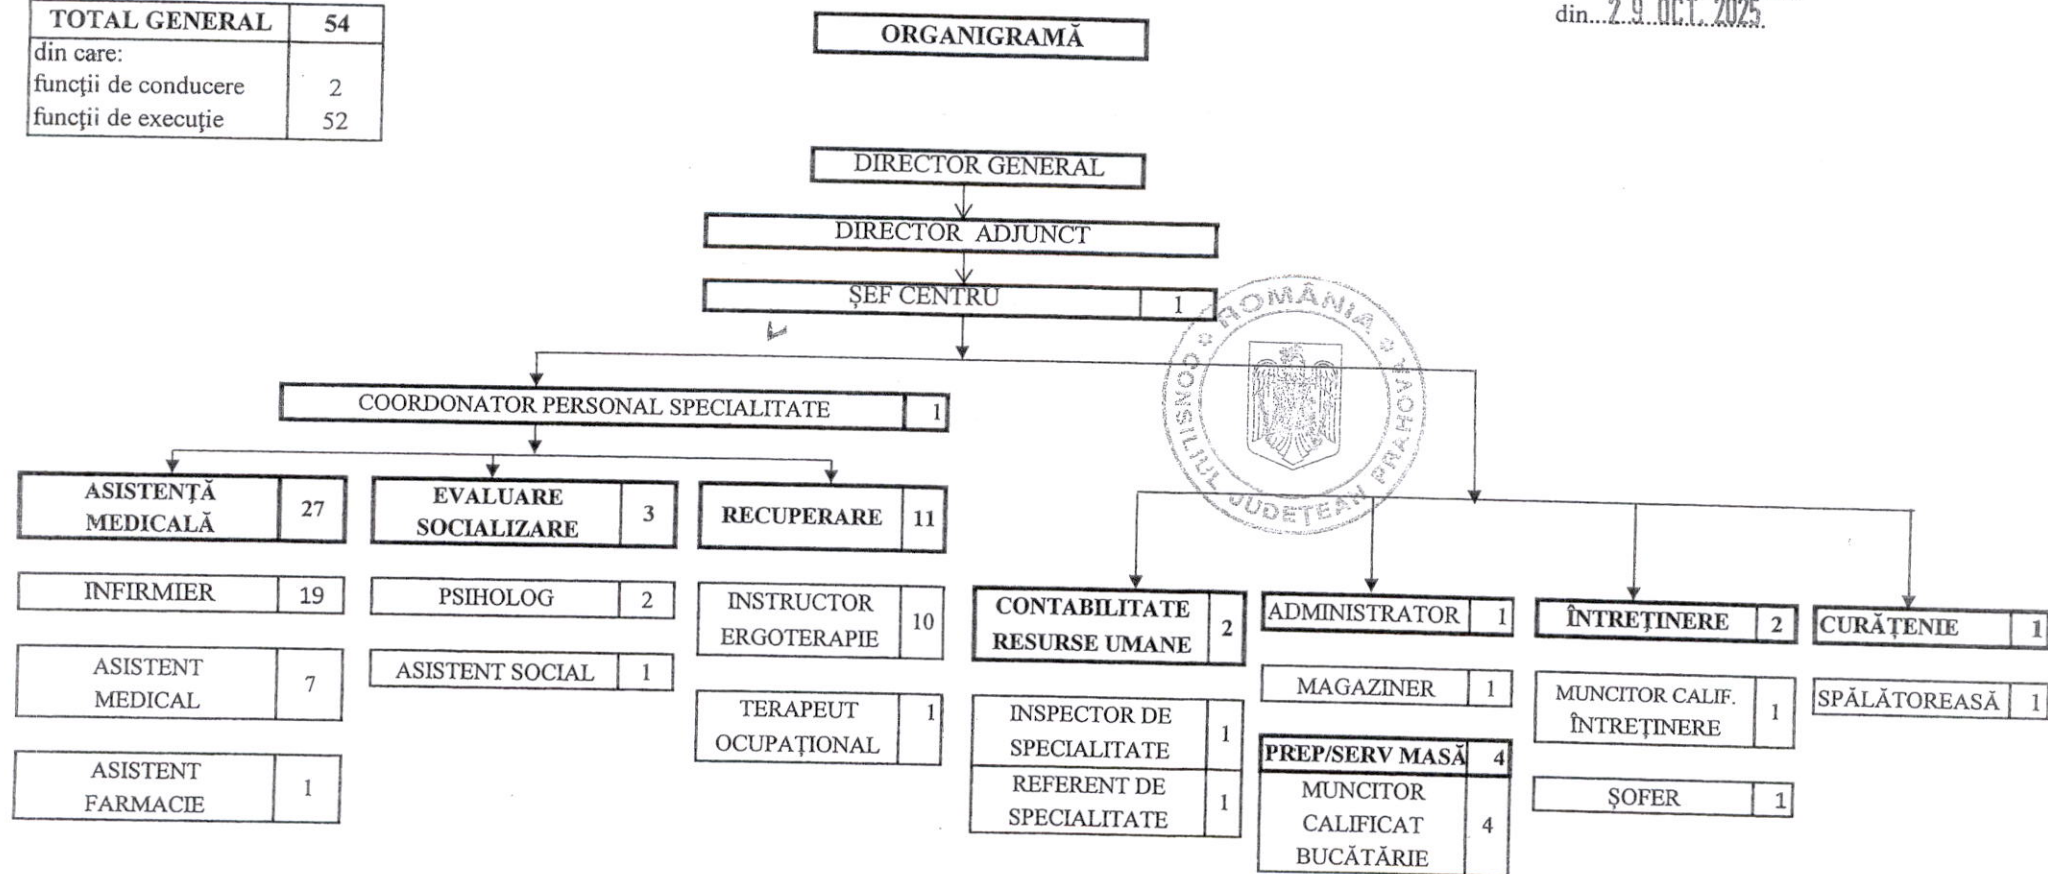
| TOTAL GENERAL | 54 |
|---|---|
| din care: | |
| funcții de conducere | 2 |
| funcții de execuție | 52 |

ORGANIGRAMĂ

din...29 OCT. 2025

DIRECTOR GENERAL

DIRECTOR ADJUNCT

ȘEF CENTRU 1

ROMÂNIA CONSILIUL JUDEȚEAN PRAHOVA

COORDONATOR PERSONAL SPECIALITATE 1

ASISTENȚĂ MEDICALĂ 27

INFIRMIER 19

ASISTENT MEDICAL 7

ASISTENT FARMACIE 1

EVALUARE SOCIALIZARE 3

PSIHOLOG 2

ASISTENT SOCIAL 1

RECUPERARE 11

INSTRUCTOR ERGOTERAPIE 10

TERAPEUT OCUPAȚIONAL 1

CONTABILITATE RESURSE UMANE 2

INSPECTOR DE SPECIALITATE 1

REFERENT DE SPECIALITATE 1

ADMINISTRATOR 1

MAGAZINER 1

PREP/SERV MASĂ 4

MUNCITOR CALIFICAT BUCĂTĂRIE 4

ÎNTREȚINERE 2

MUNCITOR CALIF. ÎNTREȚINERE 1

ȘOFER 1

CURĂȚENIE 1

SPĂLĂTOREASĂ 1